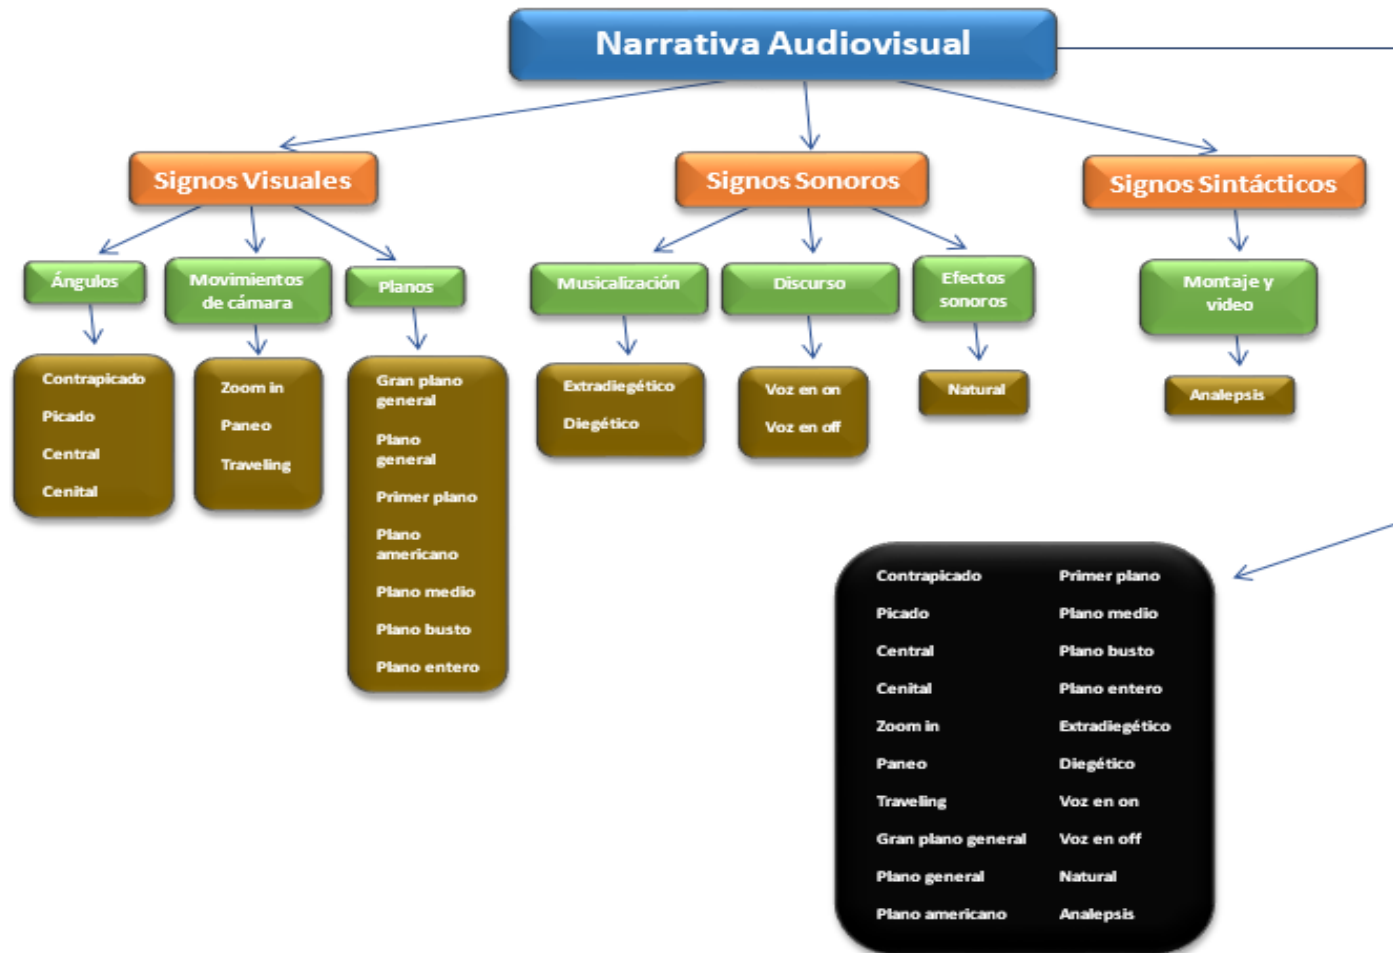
Narrativa Audiovisual

Signos Visuales

Signos Sonoros

Signos Sintácticos

Ángulos

Movimientos de cámara

Planos

Musicalización

Discurso

Efectos sonoros

Montaje y video

Contrapicado
Picado
Central
Cenital

Zoom in
Paneo
Traveling

Gran plano general
Plano general
Primer plano
Plano americano
Plano medio
Plano busto
Plano entero

Extradiegético
Diegético

Voz en on
Voz en off

Natural

Analepsis

Contrapicado
Picado
Central
Cenital
Zoom in
Paneo
Traveling
Gran plano general
Plano general
Plano americano

Primer plano
Plano medio
Plano busto
Plano entero
Extradiegético
Diegético
Voz en on
Voz en off
Natural
Analepsis